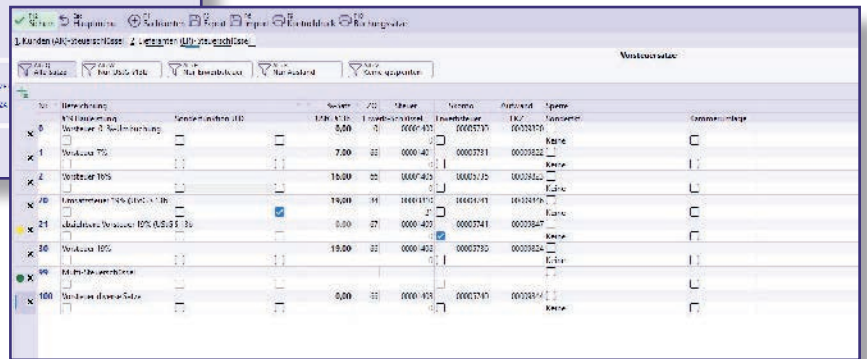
F8 Sichern | Rückgängig | F7 Schlüssel | F2 Export | F4 Import | F9 Kontenblatt | F10 Buchungssätze

1 Kunden (AR)-Steuerschlüssel | 2 Lieferanten (ER)-Steuerschlüssel

Vorsteuersätze

Alle Sätze | Nur UStG Werte | Nur Inlandsteuer | Nur Ausland | Steuer-Sätze gesperrt

| Nr. | Bezeichnung | | Sonderfunktion EU | | Steuer % | ZM | Steuer | Skonto | Aufwand | Sperre | | Sammelanlage |
|---|---|---|---|---|---|---|---|---|---|---|---|---|
| 0 | Vorsteuer 0 % Sollbuchung | | | | 0,00 | 0 | 00001402 | 00003730 | 00003370 | | Keine | |
| 1 | Vorsteuer 7% | | | | 7,00 | 00 | 00001401 | 00003731 | 00003822 | | Keine | |
| 2 | Vorsteuer 19% | | | | 19,00 | 00 | 00001405 | 00003735 | 00003825 | | Keine | |
| 20 | Umsatzsteuer 19% (UStG 13b) | | | | 19,00 | 11 | 00001407 | 00003741 | 00003846 | | Keine | |
| 21 | Vorsteuer 19% (UStG 13b) | | | | 0,00 | 07 | 00001403 | 00003741 | 00003847 | | Keine | |
| 50 | Vorsteuer 19% | | | | 19,00 | 00 | 00001402 | 00003730 | 00003824 | | Keine | |
| 99 | Multi-Steuerschlüssel | | | | | | | | | | | |
| 100 | Vorsteuer diverse Sätze | | | | 0,00 | 00 | 00001403 | 00003740 | 00003814 | | Keine | |